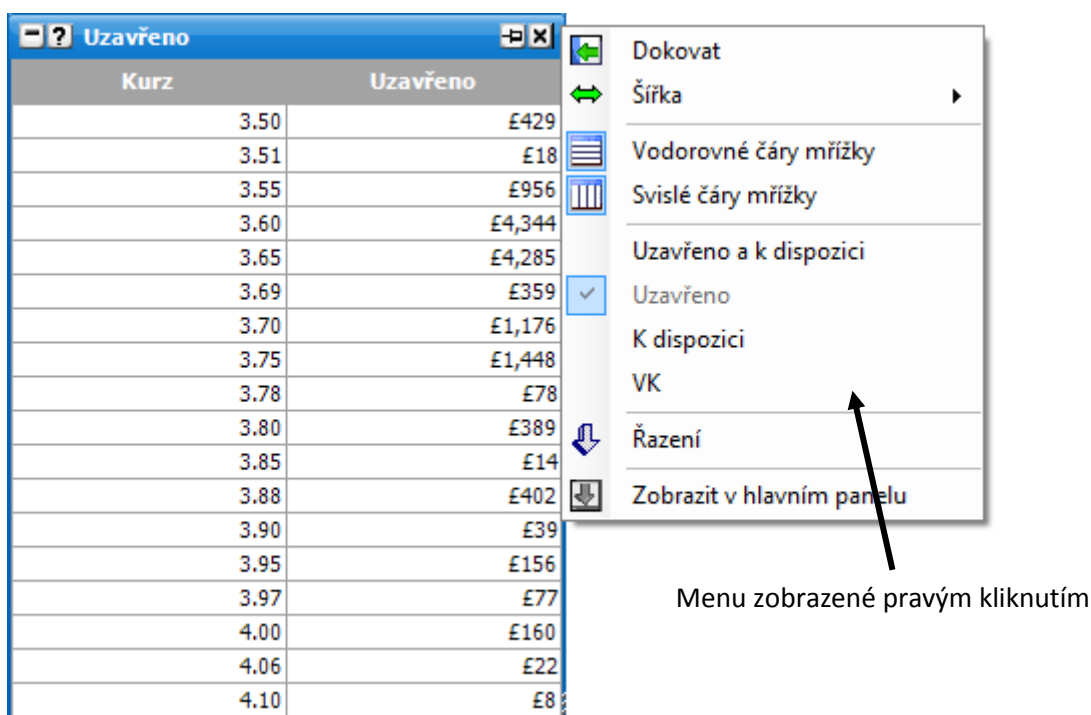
Uzavřeno

| Kurz | Uzavřeno |
|---|---|
| 3.50 | £429 |
| 3.51 | £18 |
| 3.55 | £956 |
| 3.60 | £4,344 |
| 3.65 | £4,285 |
| 3.69 | £359 |
| 3.70 | £1,176 |
| 3.75 | £1,448 |
| 3.78 | £78 |
| 3.80 | £389 |
| 3.85 | £14 |
| 3.88 | £402 |
| 3.90 | £39 |
| 3.95 | £156 |
| 3.97 | £77 |
| 4.00 | £160 |
| 4.06 | £22 |
| 4.10 | £8 |

Dokovat
Šířka
Vodorovné čáry mřížky
Svislé čáry mřížky
Uzavřeno a k dispozici
Uzavřeno
K dispozici
VK
Řazení
Zobrazit v hlavním panelu

Menu zobrazené pravým kliknutím